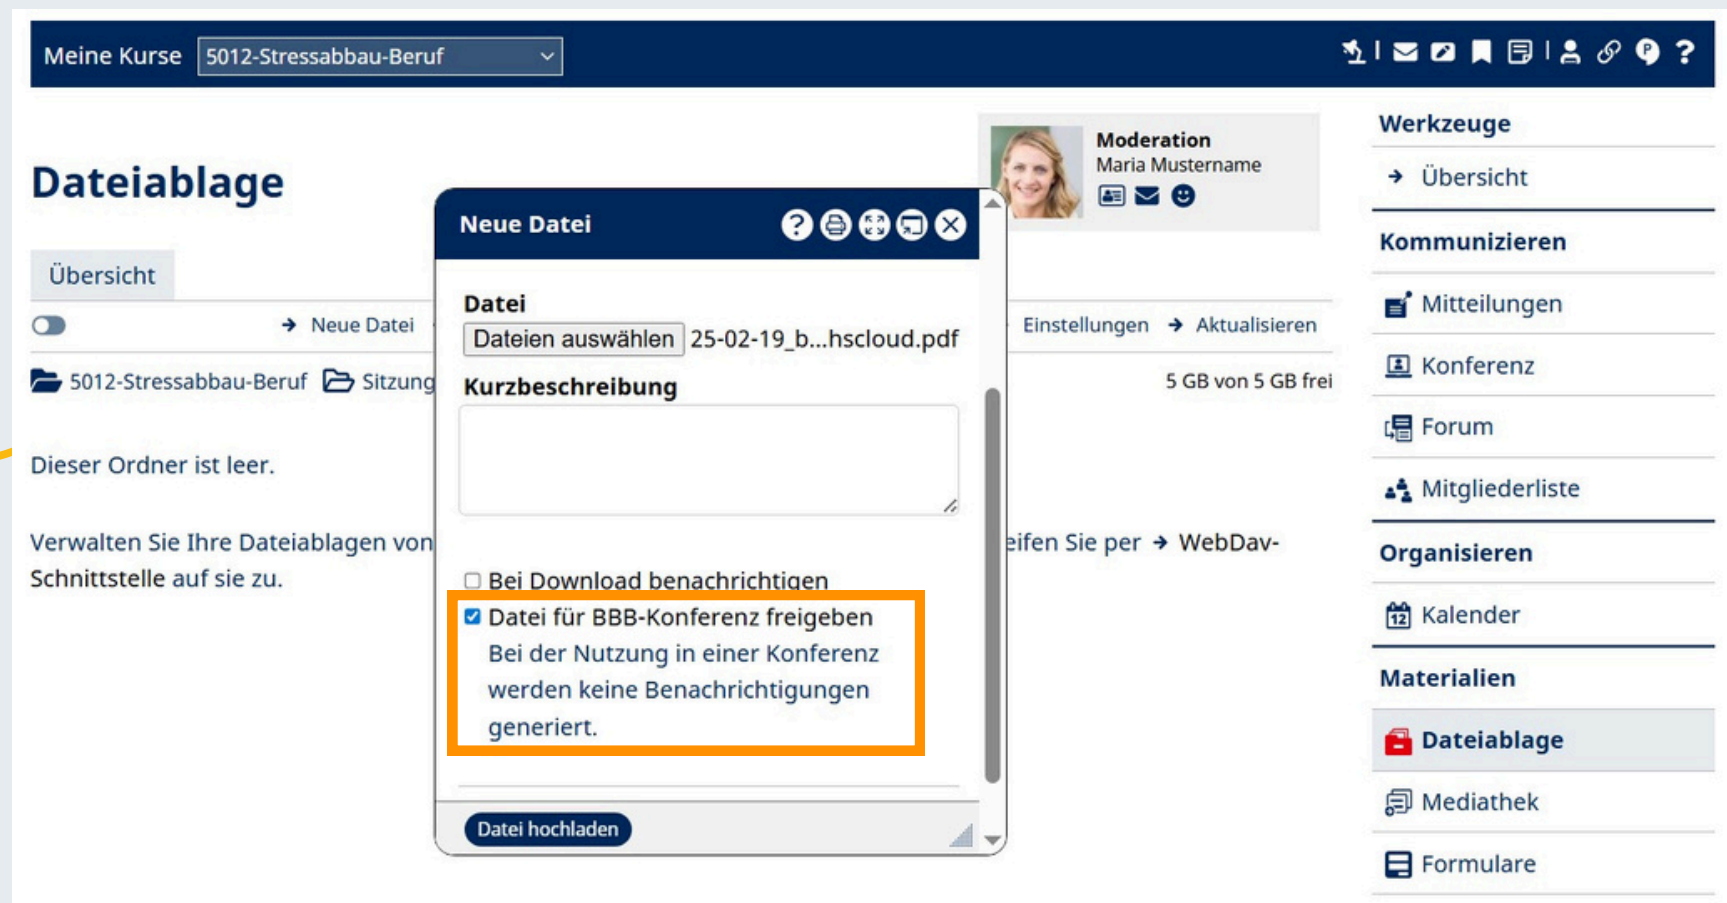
Meine Kurse 5012-Stressabbau-Beruf

Dateiablage

Moderation
Maria Mustername

Übersicht

Neue Datei

Einstellungen Aktualisieren

5012-Stressabbau-Beruf Sitzung

5 GB von 5 GB frei

Dieser Ordner ist leer.

Verwalten Sie Ihre Dateiablagen von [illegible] eifen Sie per WebDav-Schnittstelle auf sie zu.

Neue Datei

Datei
Dateien auswählen 25-02-19_b...hscloud.pdf

Kurzbeschreibung

Bei Download benachrichtigen

Datei für BBB-Konferenz freigeben
Bei der Nutzung in einer Konferenz werden keine Benachrichtigungen generiert.

Datei hochladen

Werkzeuge
Übersicht
Kommunizieren
Mitteilungen
Konferenz
Forum
Mitgliederliste
Organisieren
Kalender
Materialien
Dateiablage
Mediathek
Formulare